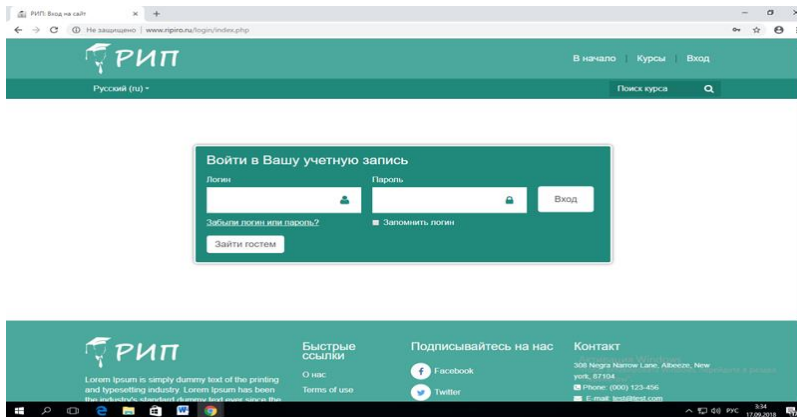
РИП: Вход на сайт ×

Не защищено | www.ripiro.ru/login/index.php

РИП

В начало | Курсы | Вход

Русский (ru)

Поиск курса

Войти в Вашу учетную запись

Логин

Пароль

Вход

Забыли логин или пароль?

Запомнить логин

Зайти гостем

РИП

Lorem Ipsum is simply dummy text of the printing and typesetting industry. Lorem Ipsum has been the industry's standard dummy text ever since the

Быстрые ссылки

О нас

Terms of use

Подписывайтесь на нас

Facebook

Twitter

Контакт

308 Negra Narrow Lane, Albeeze, New york, 87104

Phone: (000) 123-456

E-mail: test@test.com

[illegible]

РУС 3:34 17.09.2018